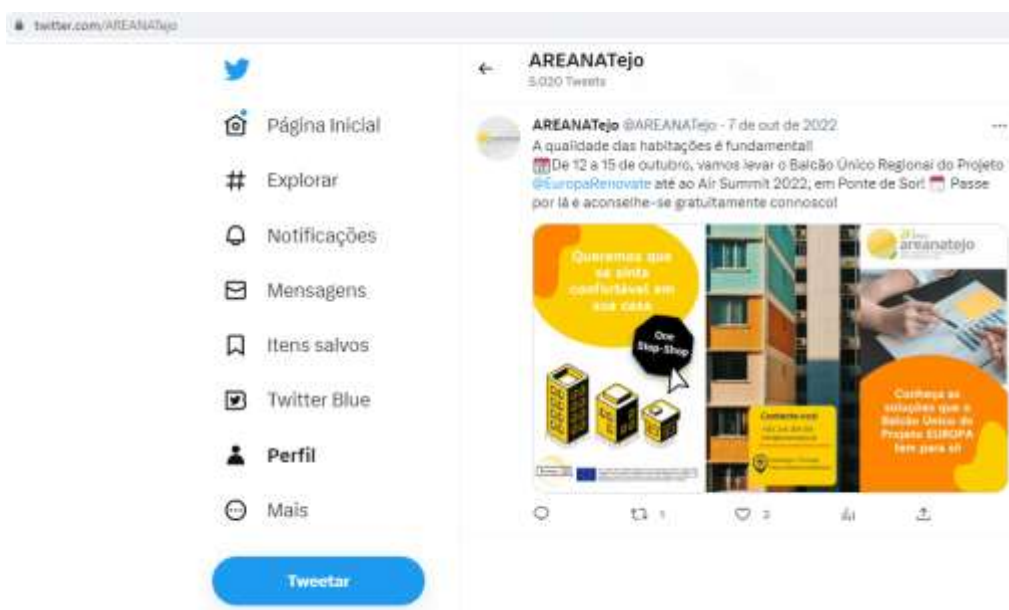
twitter.com/AREANATejo

Página Inicial
Explorar
Notificações
Mensagens
Itens salvos
Twitter Blue
Perfil
Mais
Tweetar

AREANATejo
5.020 Tweets

AREANATejo @AREANATejo · 7 de out de 2022
A qualidade das habitações é fundamental!
De 12 a 15 de outubro, vamos levar o Balcão Único Regional do Projeto @EuropaRenovate até ao Air Summit 2022, em Ponte de Sor! Passe por lá e aconselhe-se gratuitamente connosco!

Queremos que se sinta confortável em sua casa
One Stop-Shop

Contacte-nos:
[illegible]

areanatejo

Conheça as soluções que o Balcão Único do Projeto EUROPA tem para si!

1
2